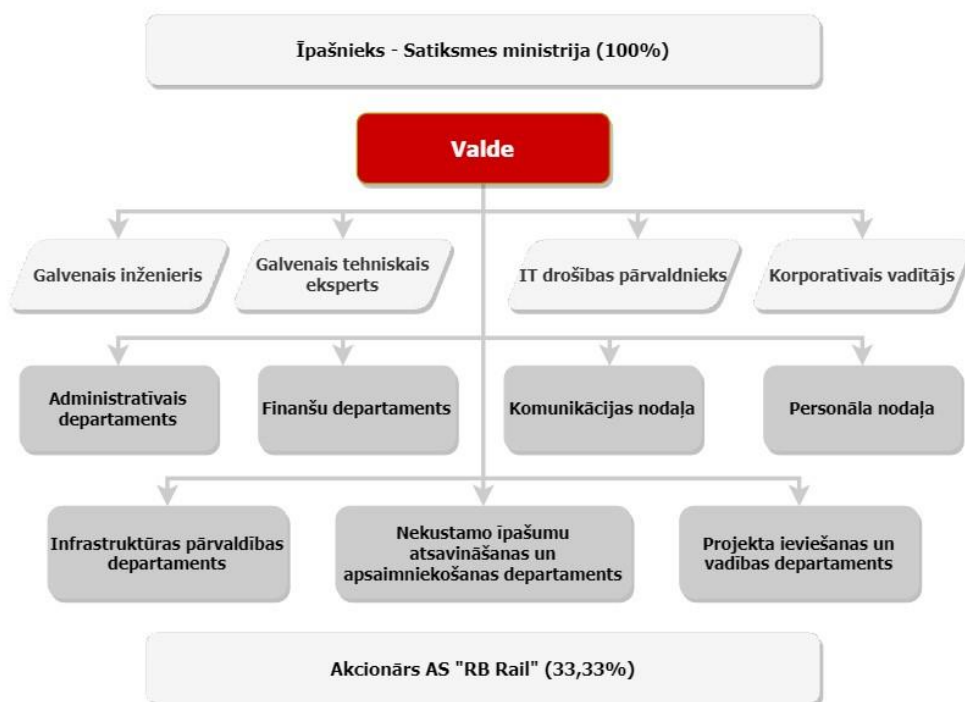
Īpašnieks - Satiksmes ministrija (100%)

Valde

Galvenais inženieris

Galvenais tehniskais eksperts

IT drošības pārvaldnieks

Korporatīvais vadītājs

Administratīvais departaments

Finanšu departaments

Komunikācijas nodaļa

Personāla nodaļa

Infrastruktūras pārvaldības departaments

Nekustamo īpašumu atsavināšanas un apsaimniekošanas departaments

Projekta ieviešanas un vadības departaments

Akcionārs AS "RB Rail" (33,33%)